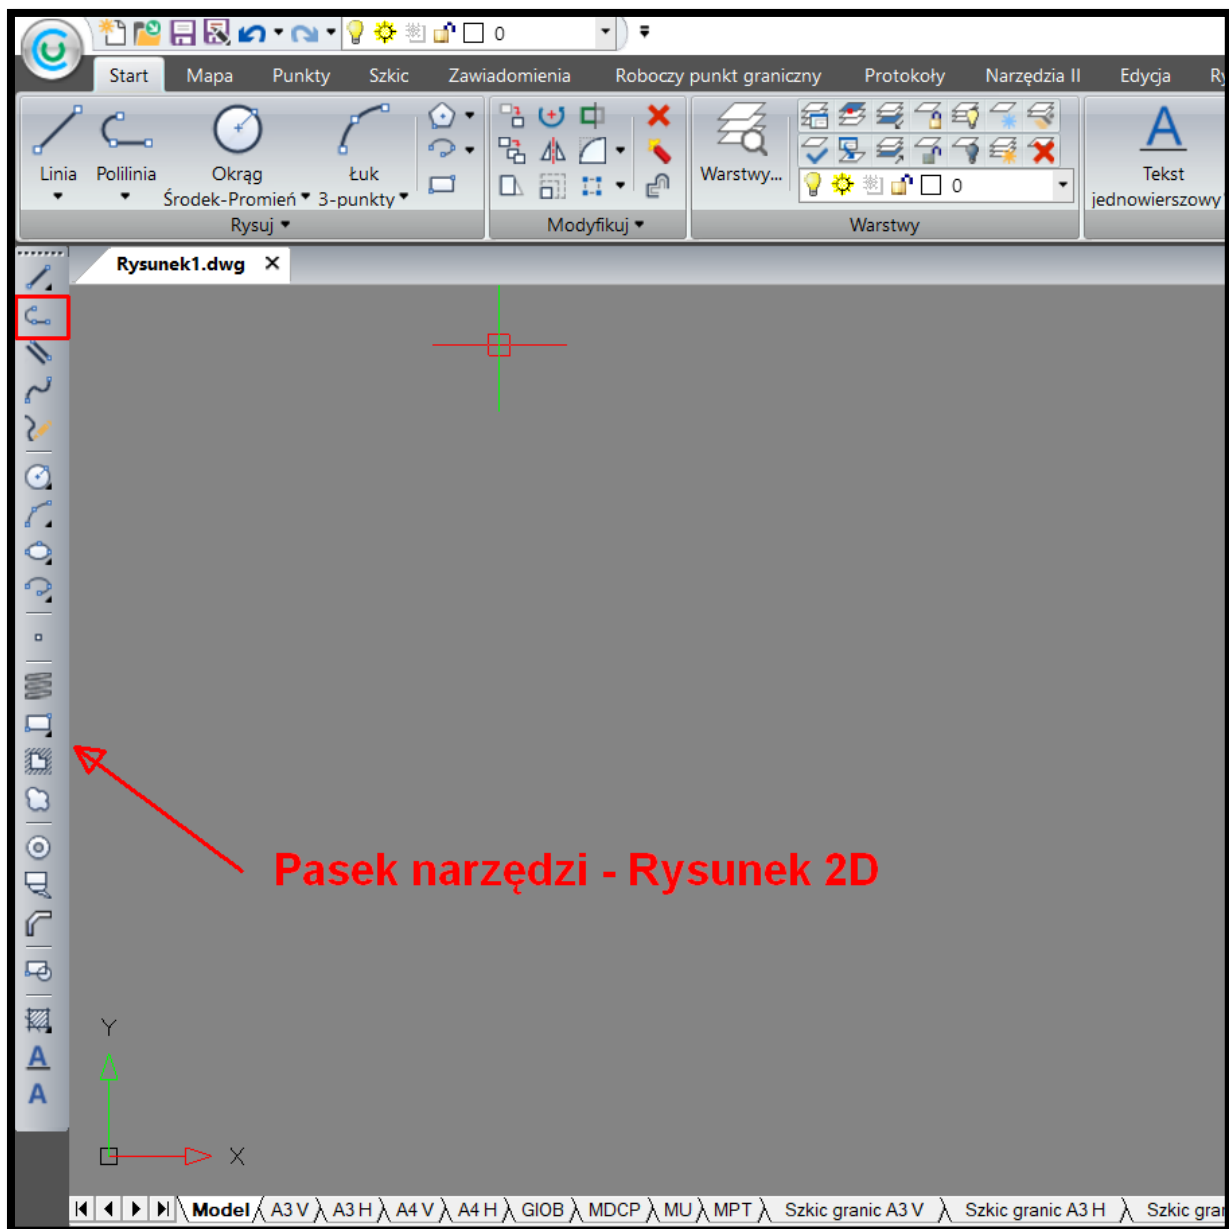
0

Start Mapa Punkty Szkic Zawiadomienia Roboczy punkt graniczny Protokoły Narzędzia II Edycja Ry

Linia Polilinia Okrąg Środek-Promień Łuk 3-punkty
Rysuj

Modyfikuj

Warstwy...
0
Warstwy

Tekst jednowierszowy

Rysunek1.dwg ×

Pasek narzędzi - Rysunek 2D

Y

X

Model A3 V A3 H A4 V A4 H GIOB MDCP MU MPT Szkic granic A3 V Szkic granic A3 H Szkic gra